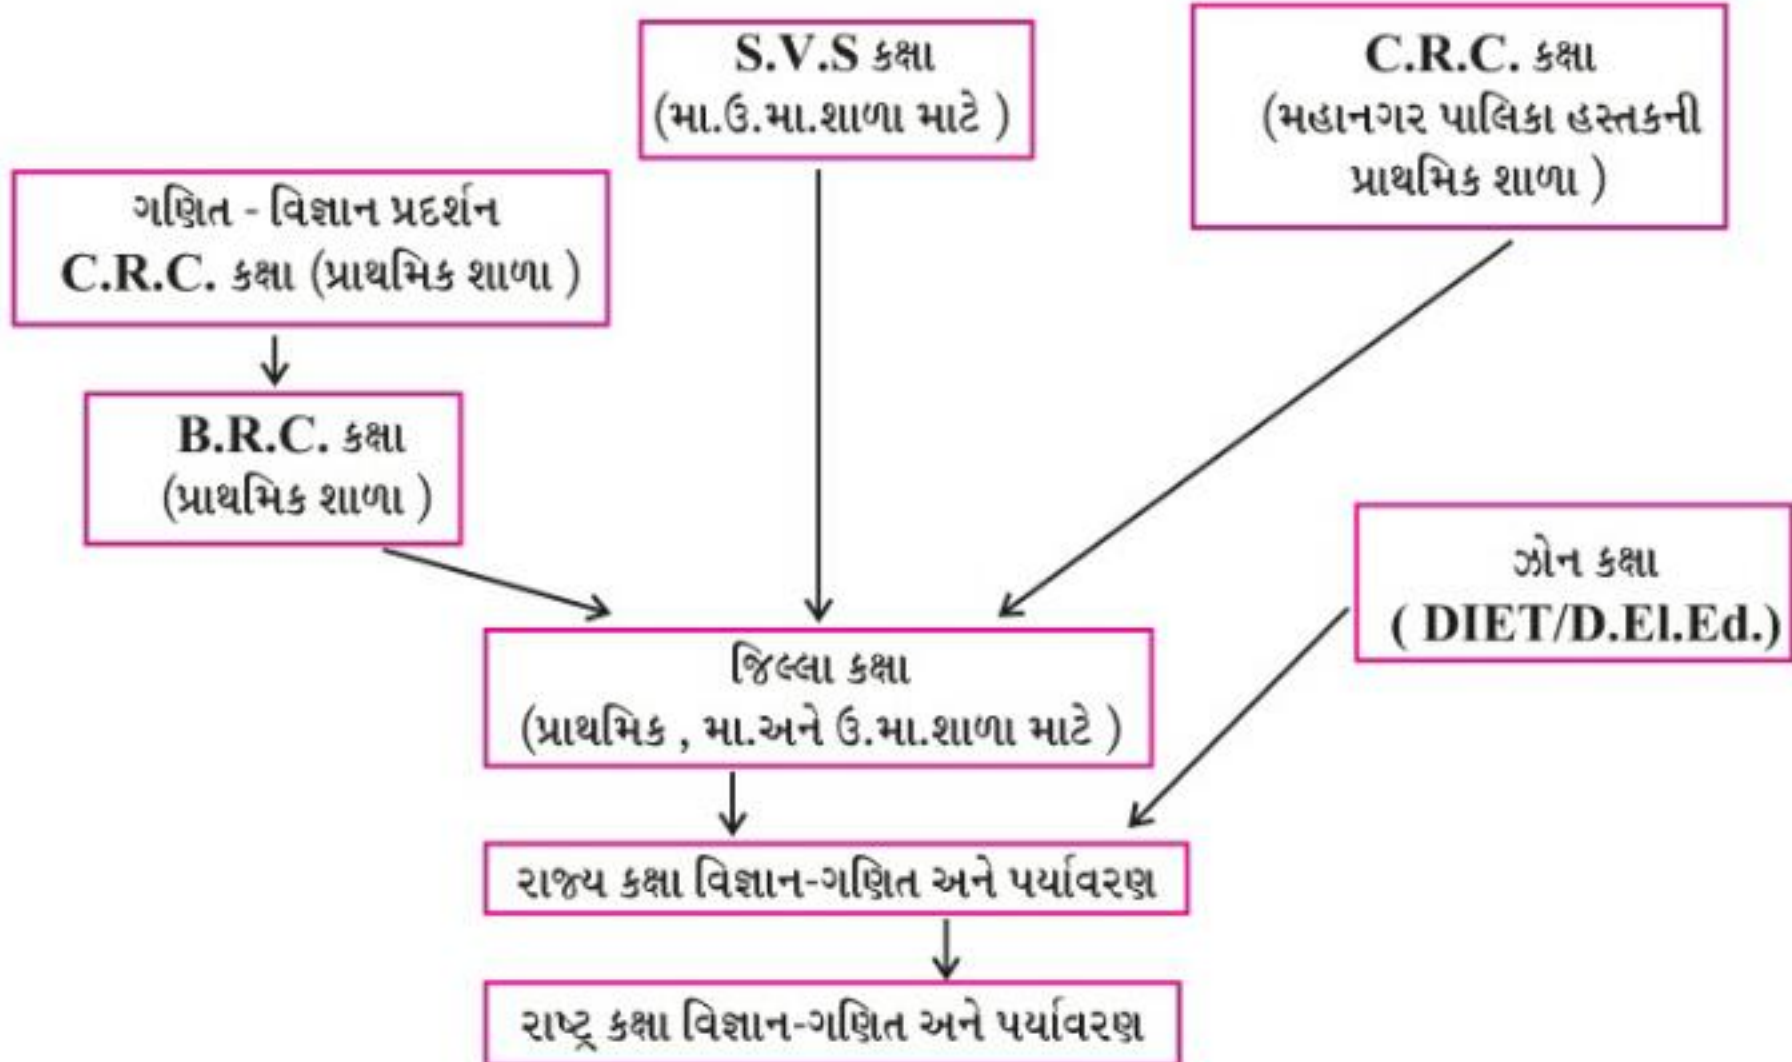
S.V.S કક્ષા
(મા.ઉ.મા.શાળા માટે )

C.R.C. કક્ષા
(મહાનગર પાલિકા હસ્તકની પ્રાથમિક શાળા )

ગણિત - વિજ્ઞાન પ્રદર્શન
C.R.C. કક્ષા (પ્રાથમિક શાળા )

B.R.C. કક્ષા
(પ્રાથમિક શાળા )

ઝોન કક્ષા
( DIET/D.El.Ed.)

જિલ્લા કક્ષા
(પ્રાથમિક , મા.અને ઉ.મા.શાળા માટે )

રાજ્ય કક્ષા વિજ્ઞાન-ગણિત અને પર્યાવરણ

રાષ્ટ્ર કક્ષા વિજ્ઞાન-ગણિત અને પર્યાવરણ